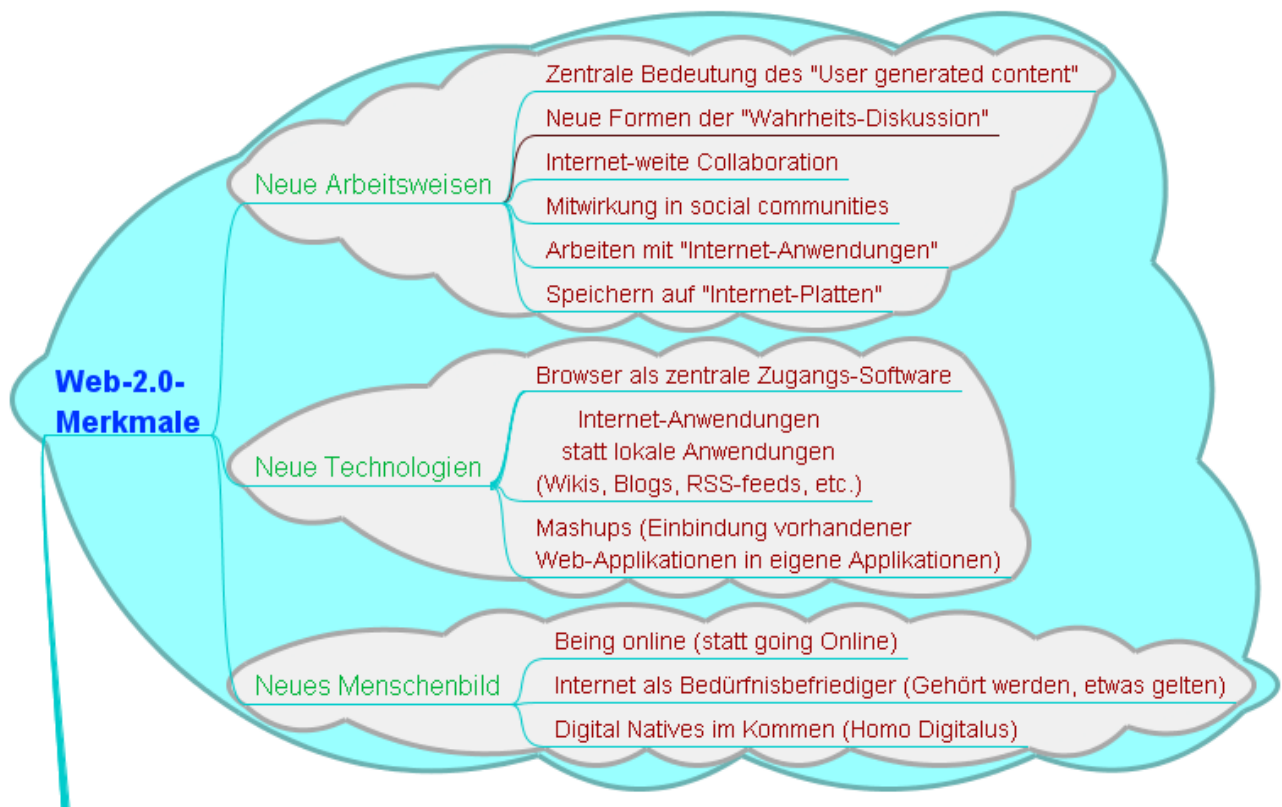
Web-2.0-Merkmale

Neue Arbeitsweisen

Zentrale Bedeutung des "User generated content"

Neue Formen der "Wahrheits-Diskussion"

Internet-weite Collaboration

Mitwirkung in social communities

Arbeiten mit "Internet-Anwendungen"

Speichern auf "Internet-Platten"

Neue Technologien

Browser als zentrale Zugangs-Software

Internet-Anwendungen statt lokale Anwendungen (Wikis, Blogs, RSS-feeds, etc.)

Mashups (Einbindung vorhandener Web-Applikationen in eigene Applikationen)

Neues Menschenbild

Being online (statt going Online)

Internet als Bedürfnisbefriediger (Gehört werden, etwas gelten)

Digital Natives im Kommen (Homo Digitalus)